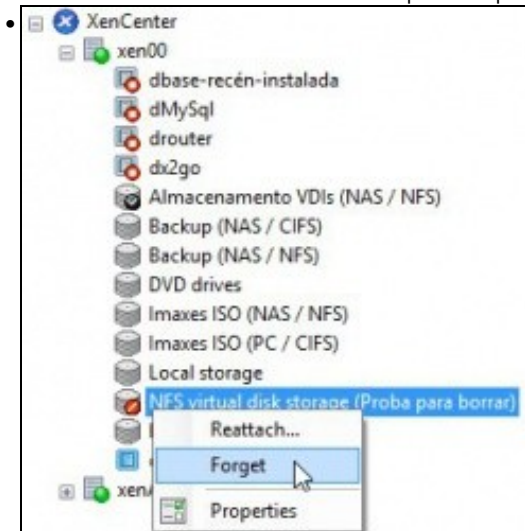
XenCenter
xen00
dbase-recén-instalada
dMySql
drouter
dx2go
Almacenamento VDIs (NAS / NFS)
Backup (NAS / CIFS)
Backup (NAS / NFS)
DVD drives
Imaxes ISO (NAS / NFS)
Imaxes ISO (PC / CIFS)
Local storage
NFS virtual disk storage (Proba para borrar)
Reattach...
Forget
Properties
xen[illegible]